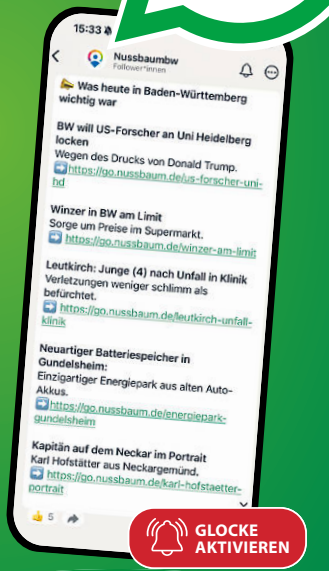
15:33

Nussbaumbw
Follower*innen

📣 Was heute in Baden-Württemberg wichtig war

BW will US-Forscher an Uni Heidelberg locken
Wegen des Drucks von Donald Trump.
➡️ https://go.nussbaum.de/us-forscher-uni-hd

Winzer in BW am Limit
Sorge um Preise im Supermarkt.
➡️ https://go.nussbaum.de/winzer-am-limit

Leutkirch: Junge (4) nach Unfall in Klinik
Verletzungen weniger schlimm als befürchtet.
➡️ https://go.nussbaum.de/leutkirch-unfall-klinik

Neuartiger Batteriespeicher in Gundelsheim:
Einzigartiger Energiepark aus alten Auto-Akkus.
➡️ https://go.nussbaum.de/energiepark-gundelsheim

Kapitän auf dem Neckar im Portrait
Karl Hofstätter aus Neckargemünd.
➡️ https://go.nussbaum.de/karl-hofstaetter-portrait

👍 5

GLOCKE AKTIVIEREN